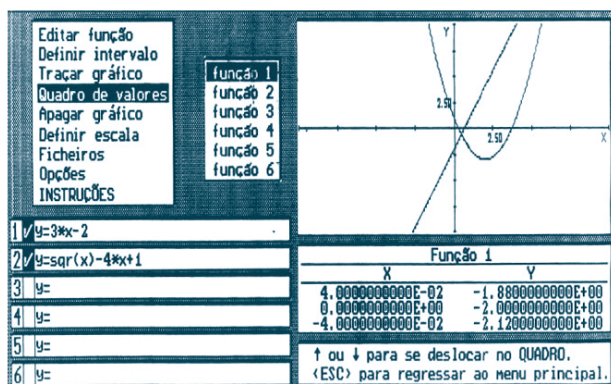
Editar função
Definir intervalo
Traçar gráfico
Quadro de valores
Apagar gráfico
Definir escala
Ficheiros
Opções
INSTRUÇÕES

função 1
função 2
função 3
função 4
função 5
função 6

Y
2.50
2.50
X

1 ✓ y=3*x-2
2 ✓ y=sqr(x)-4*x+1
3 y=
4 y=
5 y=
6 y=

Função 1

| X | Y |
|---|---|
| 4.0000000000E-02 | -1.8800000000E+00 |
| 0.0000000000E+00 | -2.0000000000E+00 |
| -4.0000000000E-02 | -2.1200000000E+00 |

↑ ou ↓ para se deslocar no QUADRO.
<ESC> para regressar ao menu principal.